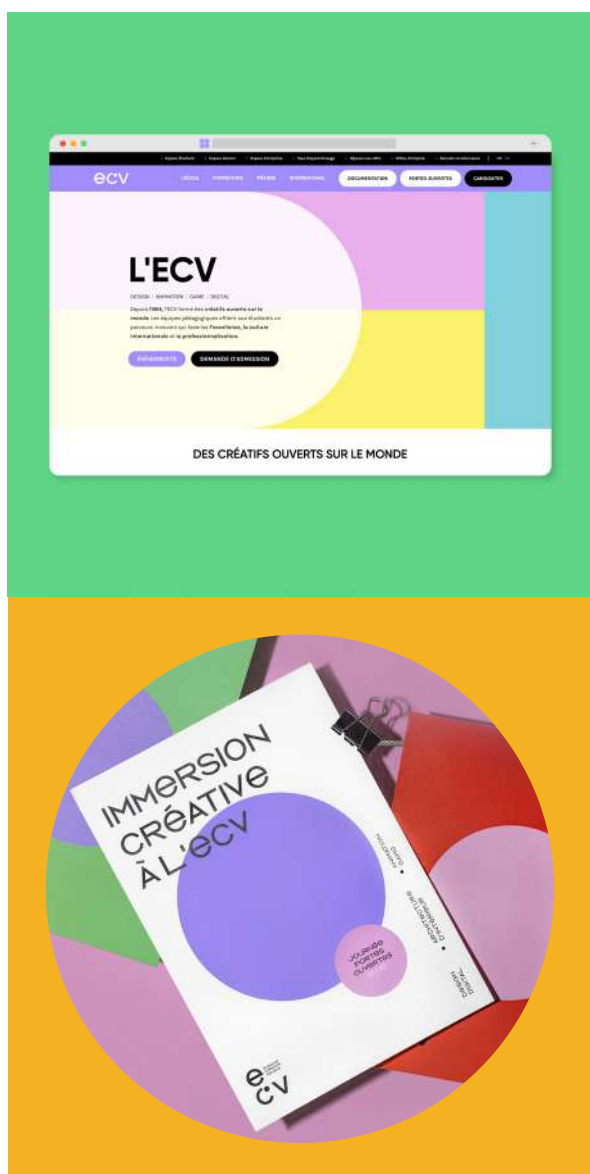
ecv

L'ÉCOLE FORMATIONS RÉSEAU INTERNATIONAL

DOCUMENTATION PORTES OUVERTES CANDIDATER

L'ECV

DESIGN / ANIMATION / GAME / DIGITAL

Depuis 1984, l'ECV forme des créatifs ouverts sur le monde : ses équipes pédagogiques offrent aux étudiants un parcours innovant qui favorise l'excellence, la culture internationale et la professionnalisation.

ÉVÉNEMENTS DEMANDE D'ADMISSION

DES CRÉATIFS OUVERTS SUR LE MONDE

IMMERSION CRÉATIVE À L'ECV

journée portes ouvertes

ecv